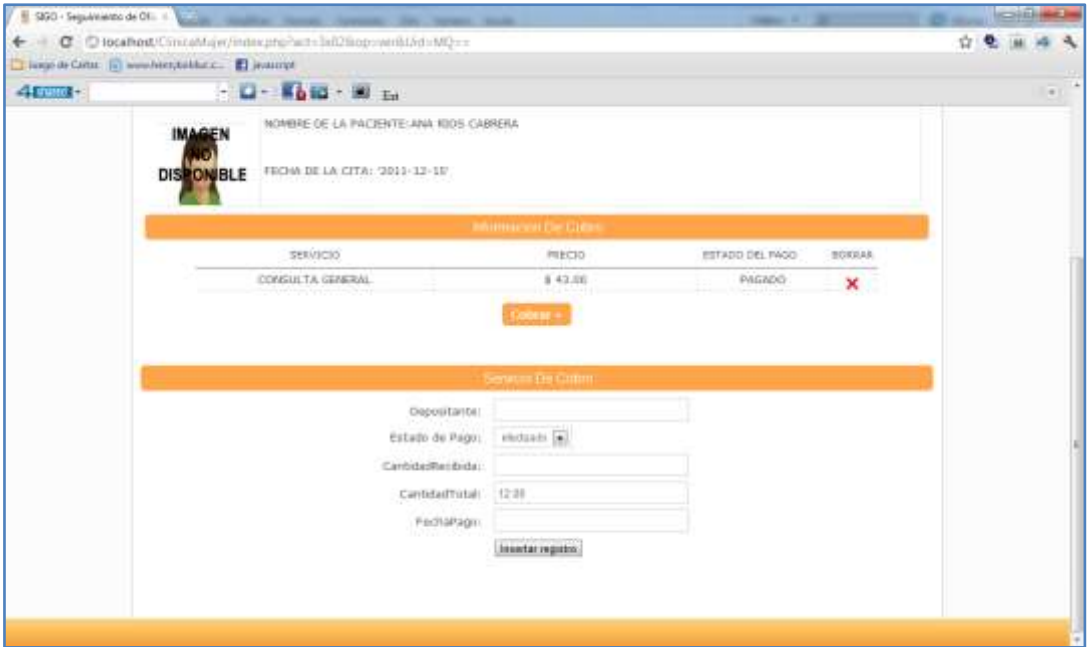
SIGO - Seguimiento de Cl... ×

localhost/ClinicaMujer/index.php?act=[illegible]

Juego de Cartas www.html.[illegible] javascript

IMAGEN NO DISPONIBLE

NOMBRE DE LA PACIENTE: ANA RIOS CABRERA

FECHA DE LA CITA: '2011-12-15'

Informacion De Cobro

| SERVICIO | PRECIO | ESTADO DEL PAGO | BORRAR |
|---|---|---|---|
| CONSULTA GENERAL | $ 43.00 | PAGADO | × |

Cobrar »

Servicio De Cobro

Depositante:

Estado de Pago: efectuado

CantidadRecibida:

CantidadTotal: 12.00

FechaPago:

Insertar registro